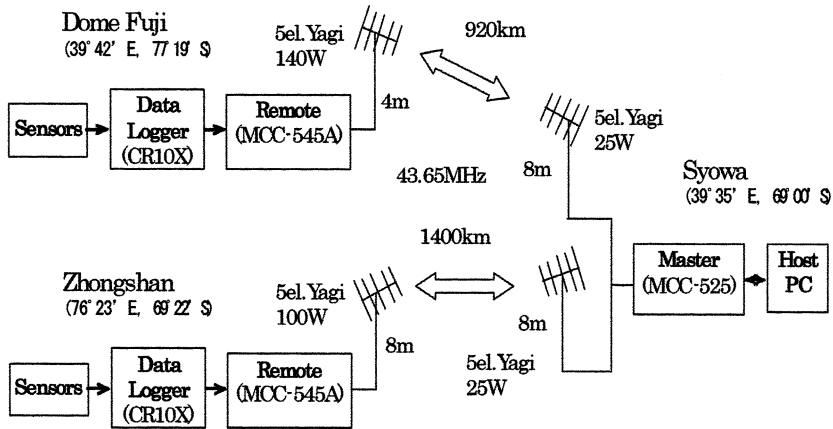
Dome Fuji
(39° 42' E, 77 19' S)

5el. Yagi
140W

920km

Sensors

Data Logger (CR10X)

Remote (MCC-545A)

4m

5el. Yagi
25W

43.65MHz

8m

Syowa
(39° 35' E, 69' 00' S)

1400km

Master (MCC-525)

Host PC

Zhongshan
(76° 23' E, 69' 22' S)

5el. Yagi
100W

8m

8m

Sensors

Data Logger (CR10X)

Remote (MCC-545A)

5el. Yagi
25W